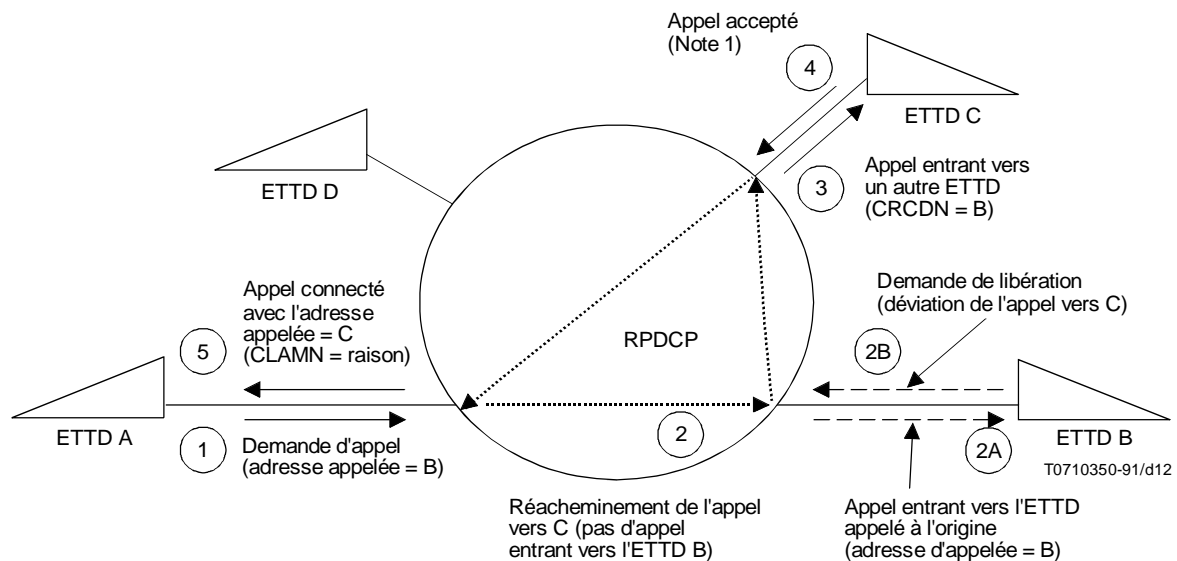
Appel accepté
(Note 1)

4

ETTD C

ETTD D

3

Appel entrant vers un autre ETTD
(CRCDN = B)

Demande de libération
(déviation de l'appel vers C)

Appel connecté avec l'adresse appelée = C
(CLAMN = raison)

5

RPDCP

2B

ETTD A

2

ETTD B

1

Demande d'appel
(adresse appelée = B)

2A

T0710350-91/d12

Réacheminement de l'appel vers C (pas d'appel entrant vers l'ETTD B)

Appel entrant vers l'ETTD appelé à l'origine
(adresse d'appelée = B)